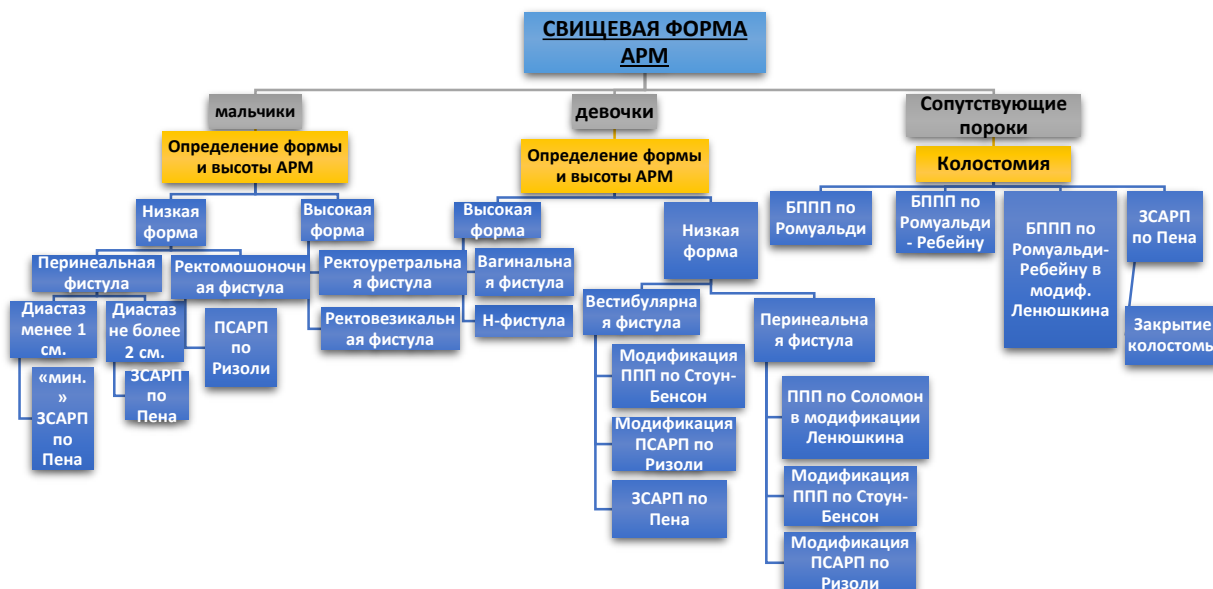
СВИЩЕВАЯ ФОРМА АРМ

мальчики

Определение формы и высоты АРМ

Низкая форма

Перинеальная фистула

Диастаз менее 1 см.

«мин.» ЗСАРП по Пена

Диастаз не более 2 см.

ЗСАРП по Пена

Ректомошоночная фистула

ПСАРП по Ризоли

Высокая форма

Ректоуретральная фистула

Ректовезикальная фистула

девочки

Определение формы и высоты АРМ

Высокая форма

Вагинальная фистула

Н-фистула

Низкая форма

Вестибулярная фистула

Модификация ППП по Стоун-Бенсон

Модификация ПСАРП по Ризоли

ЗСАРП по Пена

Перинеальная фистула

ППП по Соломон в модификации Ленюшкина

Модификация ППП по Стоун-Бенсон

Модификация ПСАРП по Ризоли

Сопутствующие пороки

Колостомия

БППП по Ромуальди

БППП по Ромуальди - Ребейну

БППП по Ромуальди-Ребейну в модиф. Ленюшкина

ЗСАРП по Пена

Закрытие колостомы